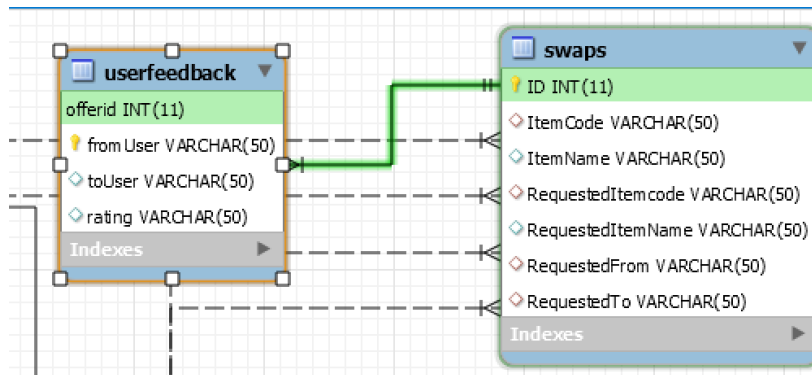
userfeedback
offerid INT(11)
fromUser VARCHAR(50)
toUser VARCHAR(50)
rating VARCHAR(50)
Indexes

swaps
ID INT(11)
ItemCode VARCHAR(50)
ItemName VARCHAR(50)
RequestedItemcode VARCHAR(50)
RequestedItemName VARCHAR(50)
RequestedFrom VARCHAR(50)
RequestedTo VARCHAR(50)
Indexes